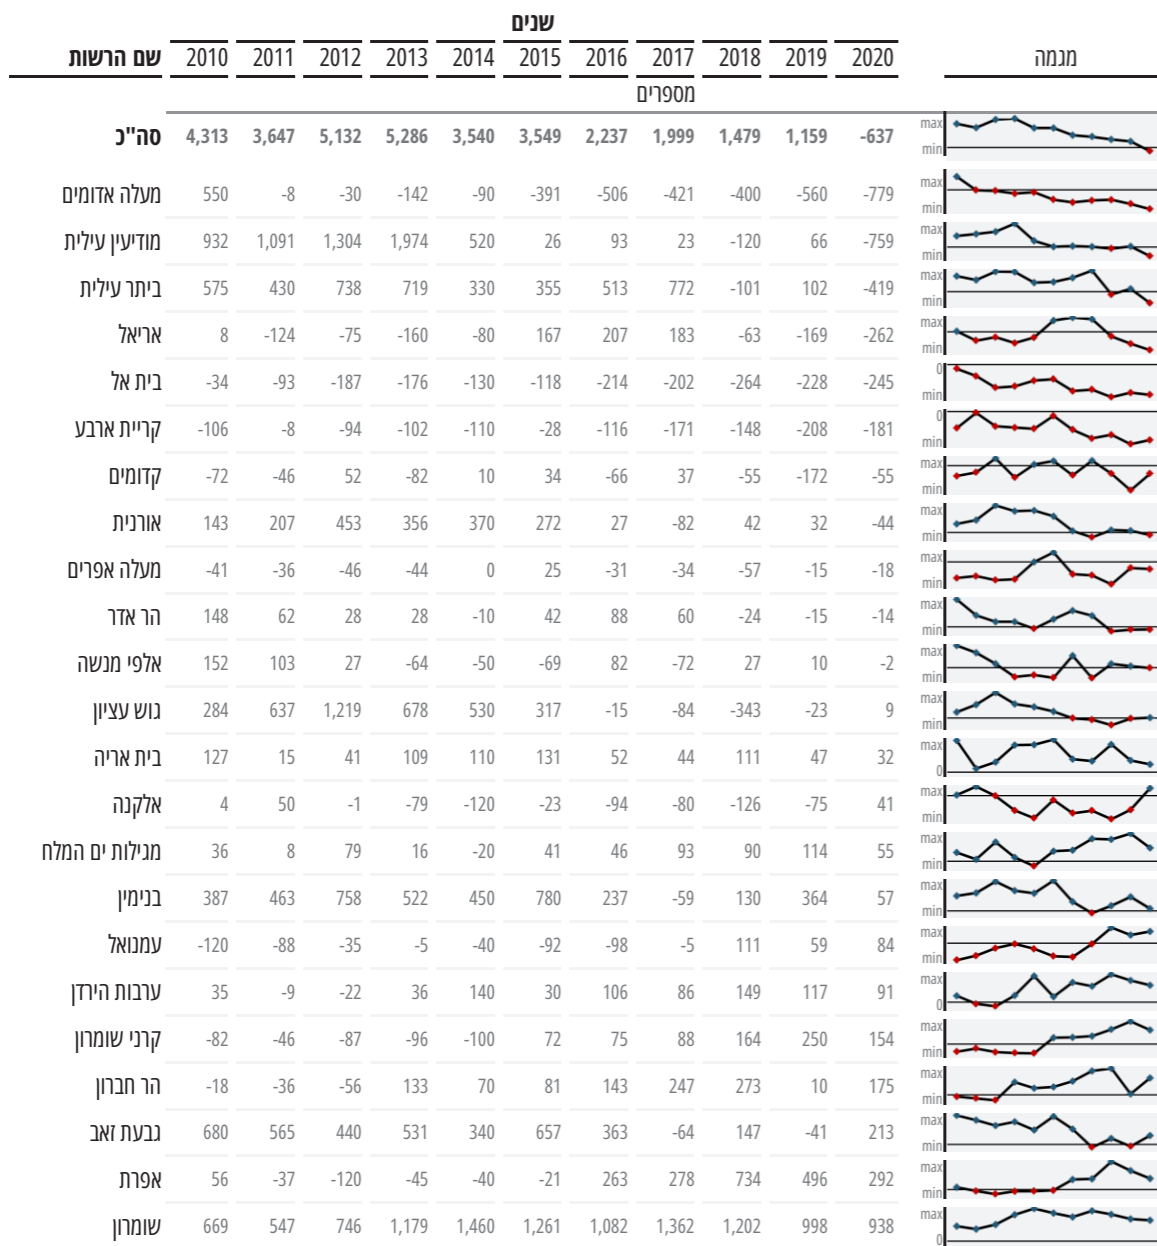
שנים

| שם הרשות | 2010 | 2011 | 2012 | 2013 | 2014 | 2015 | 2016 | 2017 | 2018 | 2019 | 2020 | מגמה |
|---|---|---|---|---|---|---|---|---|---|---|---|---|
| | | | | | | | | מספרים | | | | |
| סה"כ | 4,313 | 3,647 | 5,132 | 5,286 | 3,540 | 3,549 | 2,237 | 1,999 | 1,479 | 1,159 | -637 | max min |
| מעלה אדומים | 550 | -8 | -30 | -142 | -90 | -391 | -506 | -421 | -400 | -560 | -779 | max min |
| מודיעין עילית | 932 | 1,091 | 1,304 | 1,974 | 520 | 26 | 93 | 23 | -120 | 66 | -759 | max min |
| ביתר עילית | 575 | 430 | 738 | 719 | 330 | 355 | 513 | 772 | -101 | 102 | -419 | max min |
| אריאל | 8 | -124 | -75 | -160 | -80 | 167 | 207 | 183 | -63 | -169 | -262 | max min |
| בית אל | -34 | -93 | -187 | -176 | -130 | -118 | -214 | -202 | -264 | -228 | -245 | 0 min |
| קריית ארבע | -106 | -8 | -94 | -102 | -110 | -28 | -116 | -171 | -148 | -208 | -181 | 0 min |
| קדומים | -72 | -46 | 52 | -82 | 10 | 34 | -66 | 37 | -55 | -172 | -55 | max min |
| אורנית | 143 | 207 | 453 | 356 | 370 | 272 | 27 | -82 | 42 | 32 | -44 | max min |
| מעלה אפרים | -41 | -36 | -46 | -44 | 0 | 25 | -31 | -34 | -57 | -15 | -18 | max min |
| הר אדר | 148 | 62 | 28 | 28 | -10 | 42 | 88 | 60 | -24 | -15 | -14 | max min |
| אלפי מנשה | 152 | 103 | 27 | -64 | -50 | -69 | 82 | -72 | 27 | 10 | -2 | max min |
| גוש עציון | 284 | 637 | 1,219 | 678 | 530 | 317 | -15 | -84 | -343 | -23 | 9 | max min |
| בית אריה | 127 | 15 | 41 | 109 | 110 | 131 | 52 | 44 | 111 | 47 | 32 | max 0 |
| אלקנה | 4 | 50 | -1 | -79 | -120 | -23 | -94 | -80 | -126 | -75 | 41 | max min |
| מגילות ים המלח | 36 | 8 | 79 | 16 | -20 | 41 | 46 | 93 | 90 | 114 | 55 | max min |
| בנימין | 387 | 463 | 758 | 522 | 450 | 780 | 237 | -59 | 130 | 364 | 57 | max min |
| עמנואל | -120 | -88 | -35 | -5 | -40 | -92 | -98 | -5 | 111 | 59 | 84 | max min |
| ערבות הירדן | 35 | -9 | -22 | 36 | 140 | 30 | 106 | 86 | 149 | 117 | 91 | max 0 |
| קרני שומרון | -82 | -46 | -87 | -96 | -100 | 72 | 75 | 88 | 164 | 250 | 154 | max min |
| הר חברון | -18 | -36 | -56 | 133 | 70 | 81 | 143 | 247 | 273 | 10 | 175 | max min |
| גבעת זאב | 680 | 565 | 440 | 531 | 340 | 657 | 363 | -64 | 147 | -41 | 213 | max min |
| אפרת | 56 | -37 | -120 | -45 | -40 | -21 | 263 | 278 | 734 | 496 | 292 | max min |
| שומרון | 669 | 547 | 746 | 1,179 | 1,460 | 1,261 | 1,082 | 1,362 | 1,202 | 998 | 938 | max 0 |